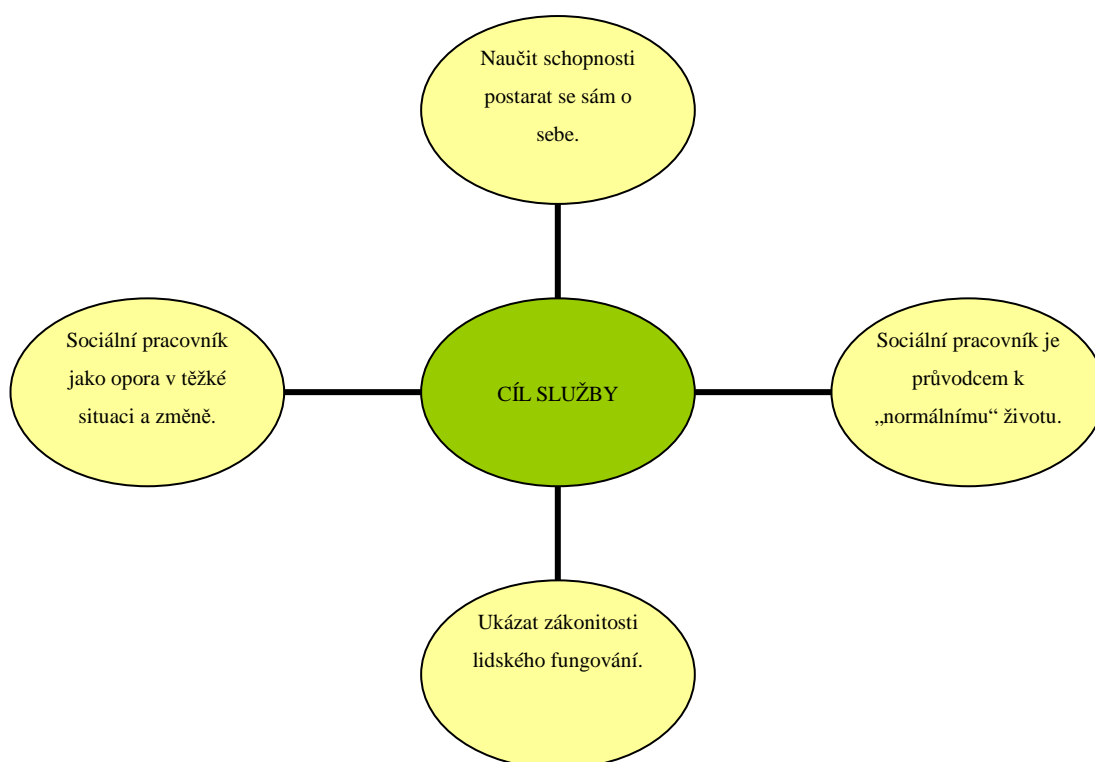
Naučit schopnosti postarat se sám o sebe.

Sociální pracovník jako opora v těžké situaci a změně.

CÍL SLUŽBY

Sociální pracovník je průvodcem k „normálnímu“ životu.

Ukázat zákonitosti lidského fungování.